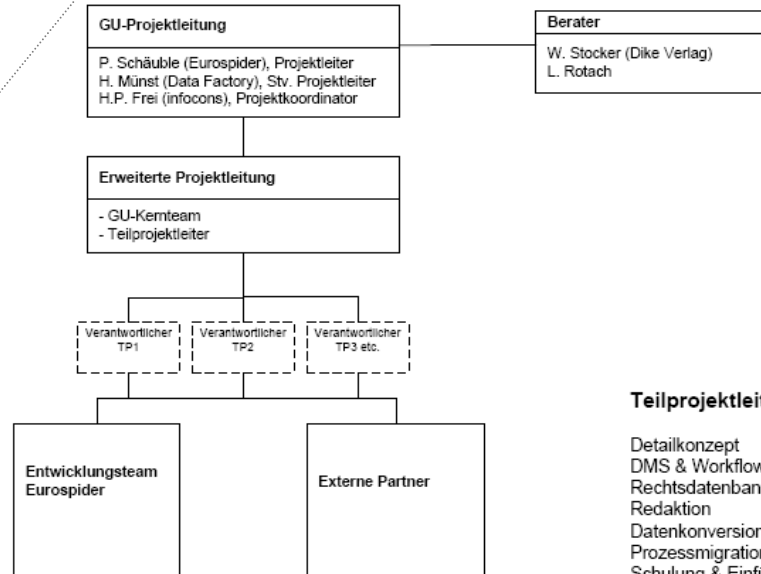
GU-Projektleitung

P. Schäuble (Eurospider), Projektleiter
H. Münst (Data Factory), Stv. Projektleiter
H.P. Frei (infocons), Projektkoordinator

Berater

W. Stocker (Dike Verlag)
L. Rotach

Erweiterte Projektleitung

- GU-Kernteam
- Teilprojektleiter

Verantwortlicher TP1

Verantwortlicher TP2

Verantwortlicher TP3 etc.

Entwicklungsteam Eurospider

Externe Partner

Teilprojektleit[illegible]

Detailkonzept
DMS & Workflow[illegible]
Rechtsdatenban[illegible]
Redaktion
Datenkonversion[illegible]
Prozessmigration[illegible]
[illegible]